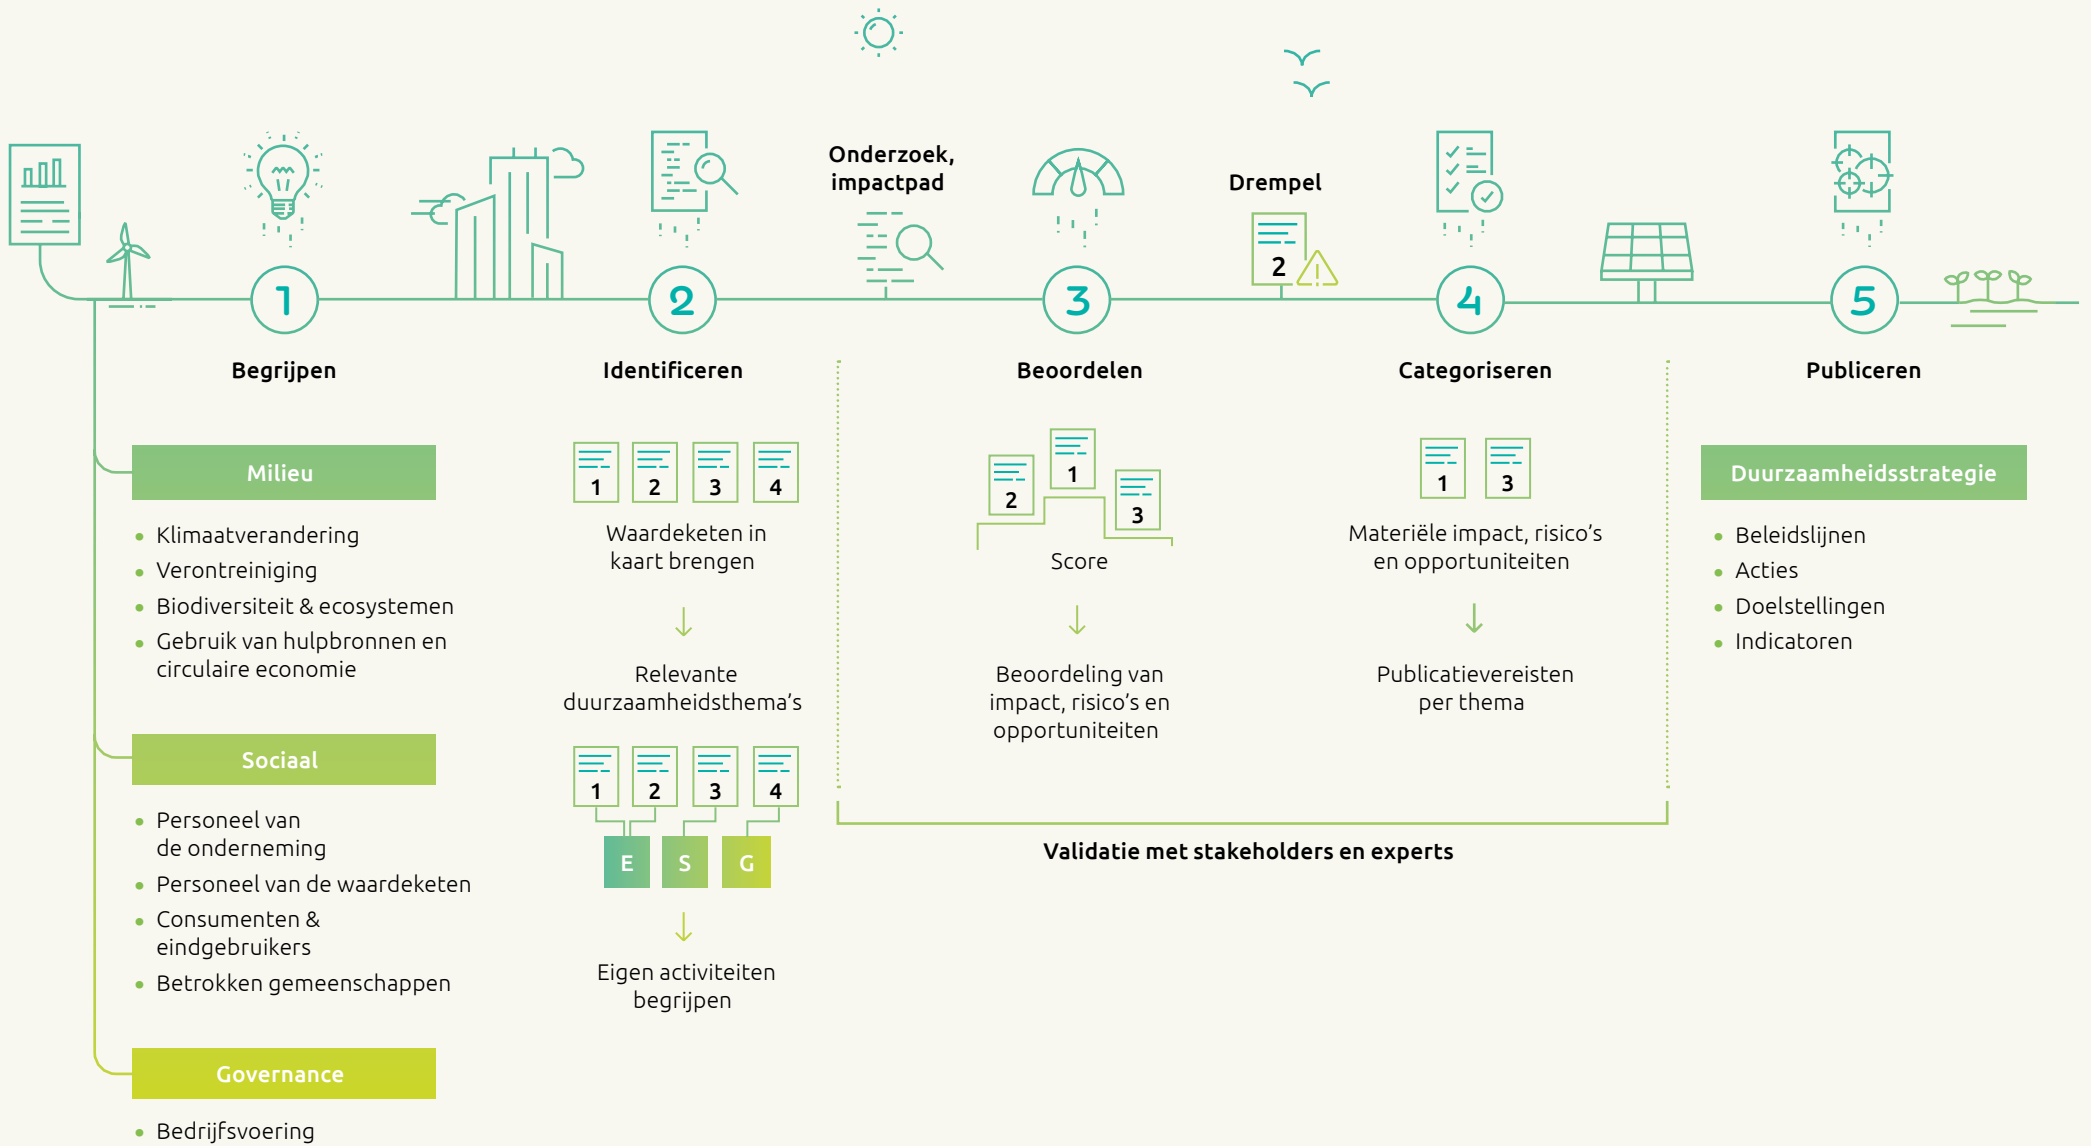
Onderzoek, impactpad

Drempel

2

1

Begrijpen

2

Identificeren

3

Beoordelen

4

Categoriseren

5

Publiceren

Milieu

- Klimaatverandering
- Verontreiniging
- Biodiversiteit & ecosystemen
- Gebruik van hulpbronnen en circulaire economie

Sociaal

- Personeel van de onderneming
- Personeel van de waardeketen
- Consumenten & eindgebruikers
- Betrokken gemeenschappen

Governance

- Bedrijfsvoering

1 2 3 4

Waardeketen in kaart brengen

Relevante duurzaamheidsthema's

1 2 3 4

E S G

Eigen activiteiten begrijpen

2 1 3

Score

Beoordeling van impact, risico's en opportuniteiten

1 3

Materiële impact, risico's en opportuniteiten

Publicatievereisten per thema

Validatie met stakeholders en experts

Duurzaamheidsstrategie

- Beleidslijnen
- Acties
- Doelstellingen
- Indicatoren